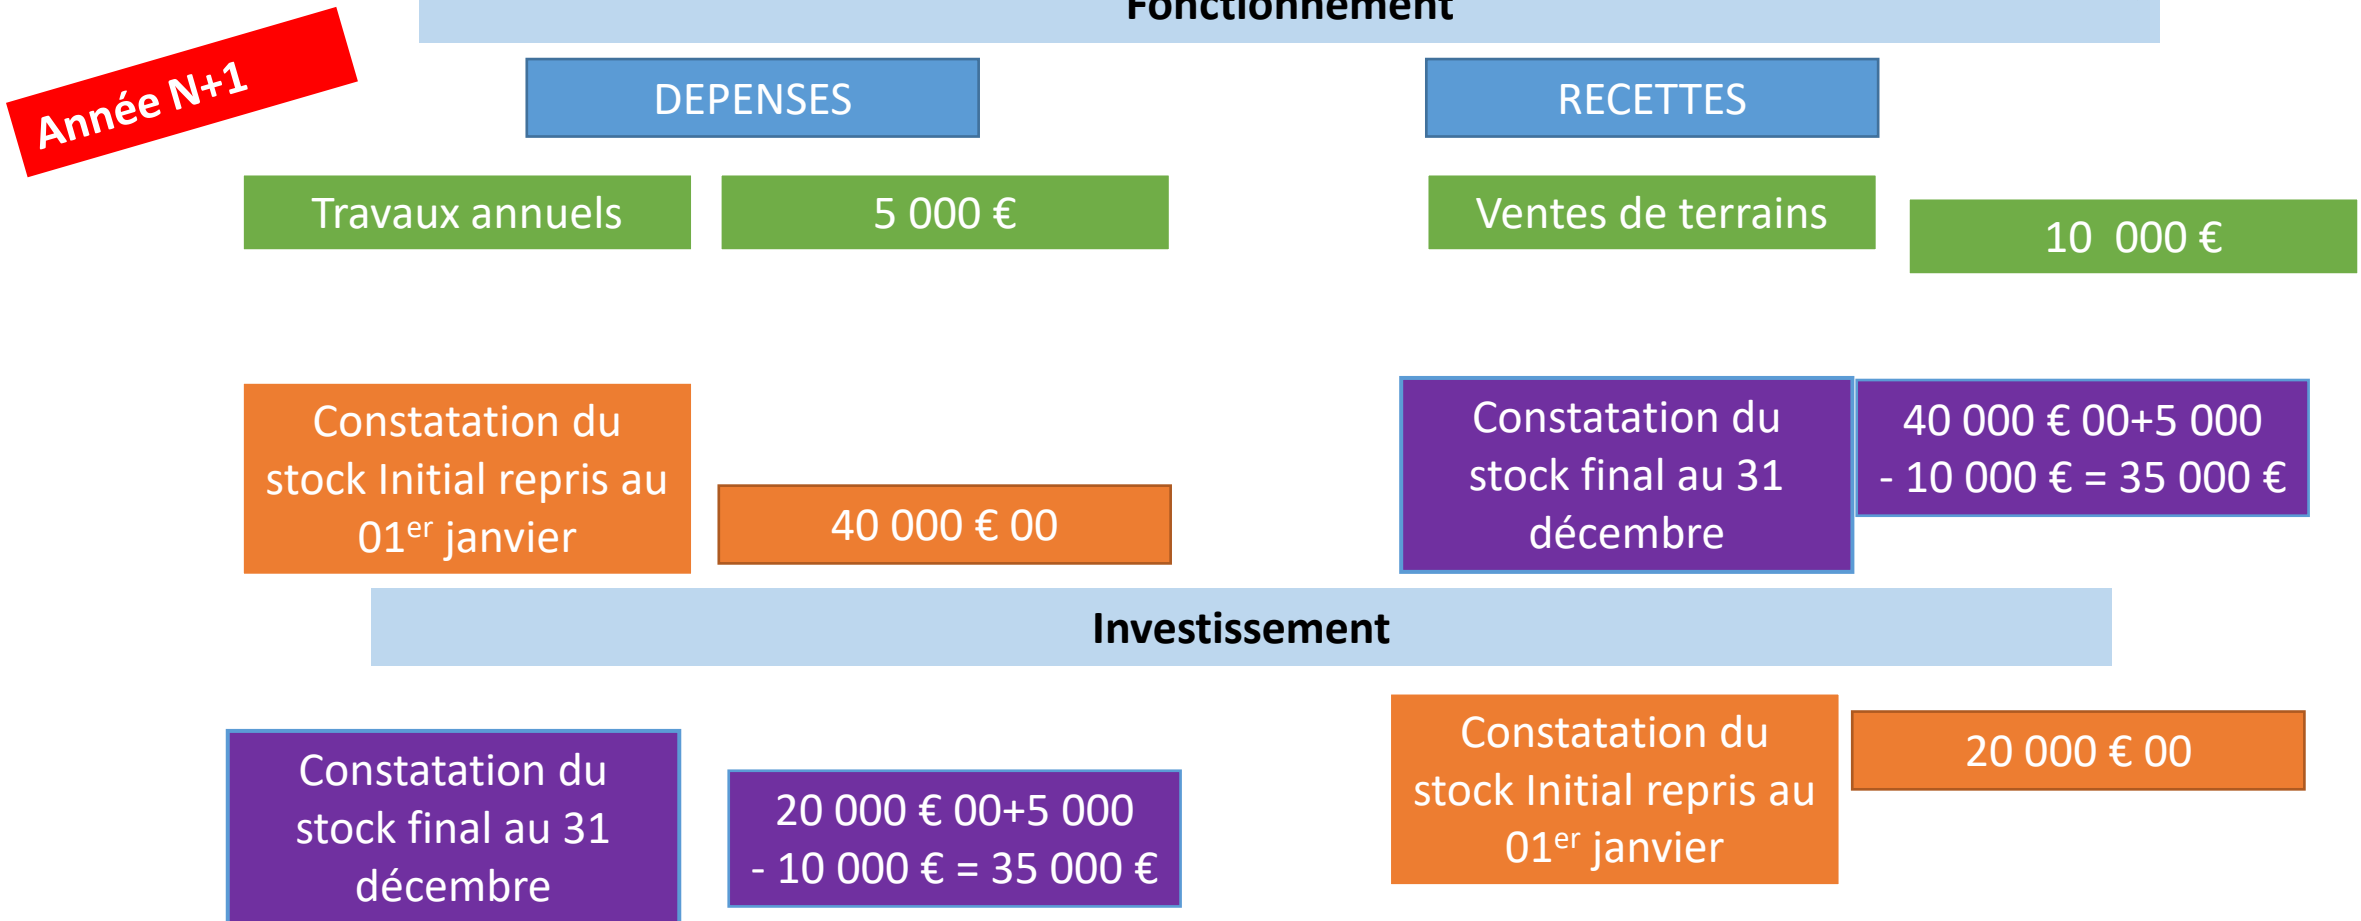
Année N+1

Fonctionnement

DEPENSES

RECETTES

Travaux annuels

5 000 €

Ventes de terrains

10 000 €

Constatation du stock Initial repris au 01$^{er}$ janvier

40 000 € 00

Constatation du stock final au 31 décembre

40 000 € 00+5 000 - 10 000 € = 35 000 €

Investissement

Constatation du stock final au 31 décembre

20 000 € 00+5 000 - 10 000 € = 35 000 €

Constatation du stock Initial repris au 01$^{er}$ janvier

20 000 € 00